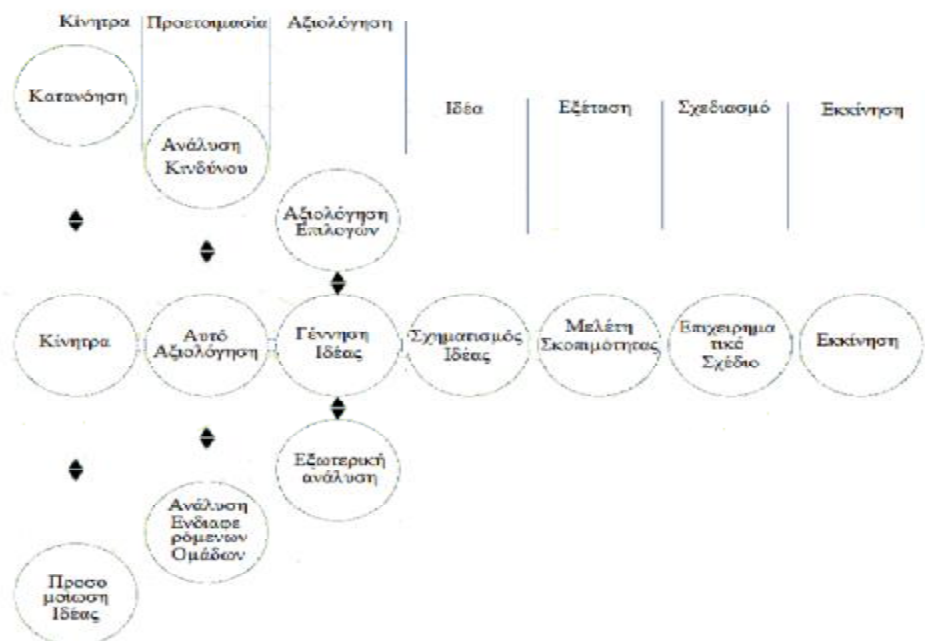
Κίνητρα Προετοιμασία Αξιολόγηση

Ιδέα Εξέταση Σχεδιασμό Εκκίνηση

Κατανόηση

Ανάλυση Κινδύνου

Αξιολόγηση Επιλογών

Κίνητρα

Αυτό Αξιολόγηση

Γέννηση Ιδέας

Σχηματισμός Ιδέας

Μελέτη Σκοπιμότητας

Επιχειρημα τικό Σχέδιο

Εκκίνηση

Εξωτερική ανάλυση

Ανάλυση Ενδιαφε ρόμενων Ομάδων

Προσο μοίωση Ιδέας